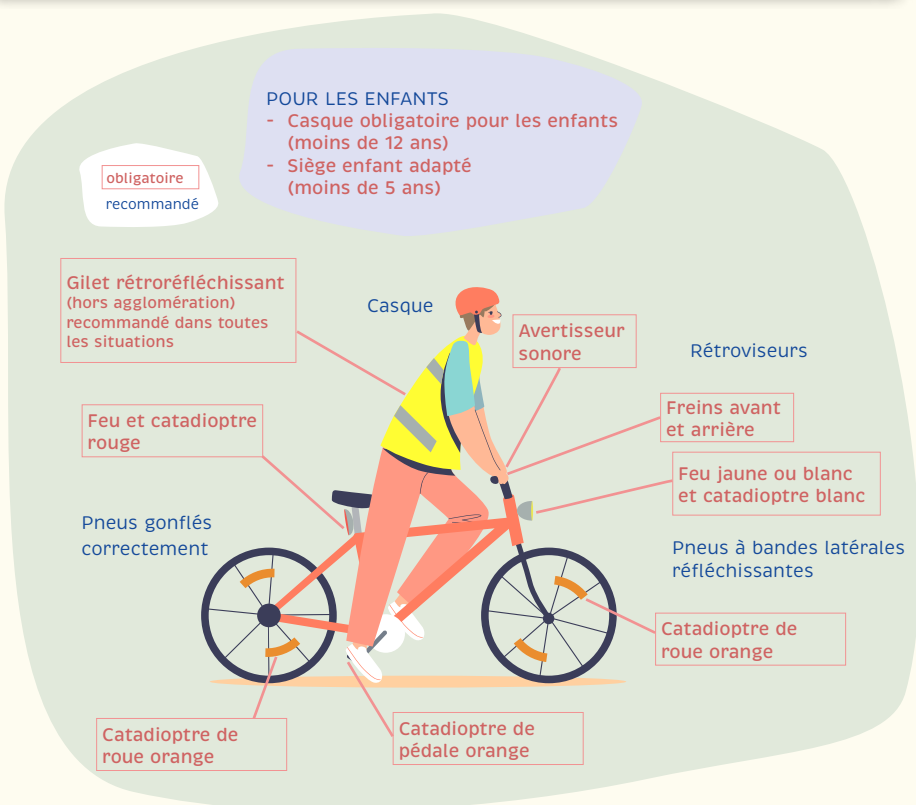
POUR LES ENFANTS
- Casque obligatoire pour les enfants (moins de 12 ans)
- Siège enfant adapté (moins de 5 ans)

obligatoire
recommandé

Gilet rétroréfléchissant (hors agglomération) recommandé dans toutes les situations

Casque

Avertisseur sonore

Rétroviseurs

Feu et catadioptre rouge

Freins avant et arrière

Feu jaune ou blanc et catadioptre blanc

Pneus gonflés correctement

Pneus à bandes latérales réfléchissantes

Catadioptre de roue orange

Catadioptre de roue orange

Catadioptre de pédale orange